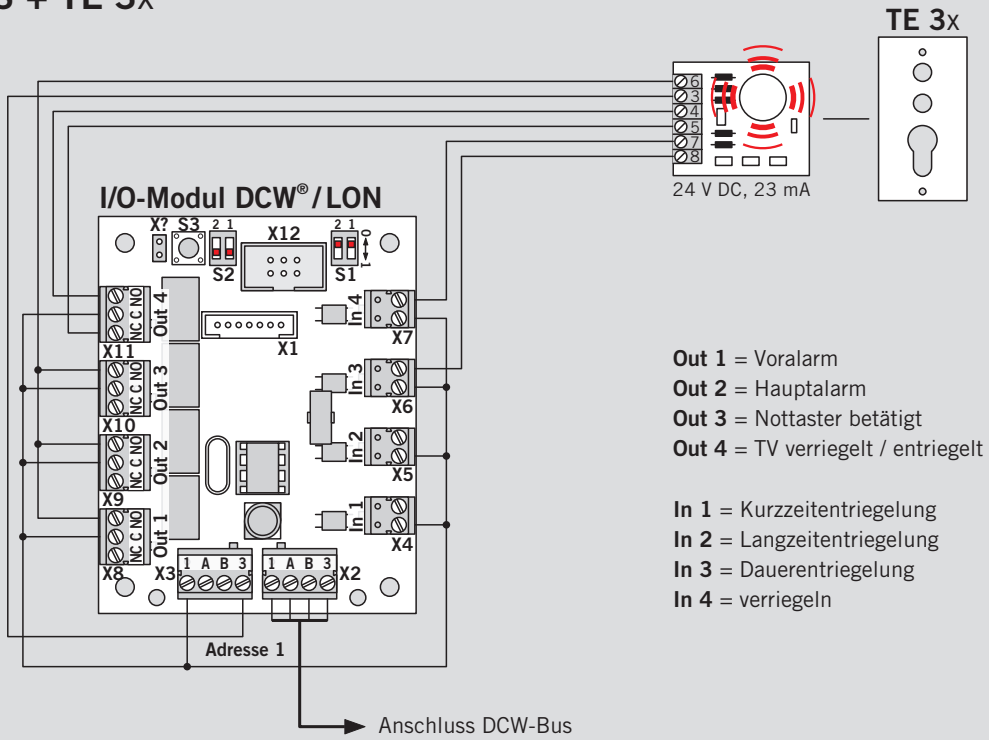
S + TE 3x

TE 3x

6
3
4
5
7
8

24 V DC, 23 mA

I/O-Modul DCW®/ LON

X? S3 2 1 S2 X12 2 1 S1 0 1

NC C NO Out 4
X11
NC C NO Out 3
X10
NC C NO Out 2
X9
NC C NO Out 1
X8

X1

In 4 X7
In 3 X6
In 2 X5
In 1 X4

X3 1 A B 3
1 A B 3 X2

Adresse 1

Anschluss DCW-Bus

**Out 1** = Voralarm
**Out 2** = Hauptalarm
**Out 3** = Nottaster betätigt
**Out 4** = TV verriegelt / entriegelt

**In 1** = Kurzzeitentriegelung
**In 2** = Langzeitentriegelung
**In 3** = Dauerentriegelung
**In 4** = verriegeln